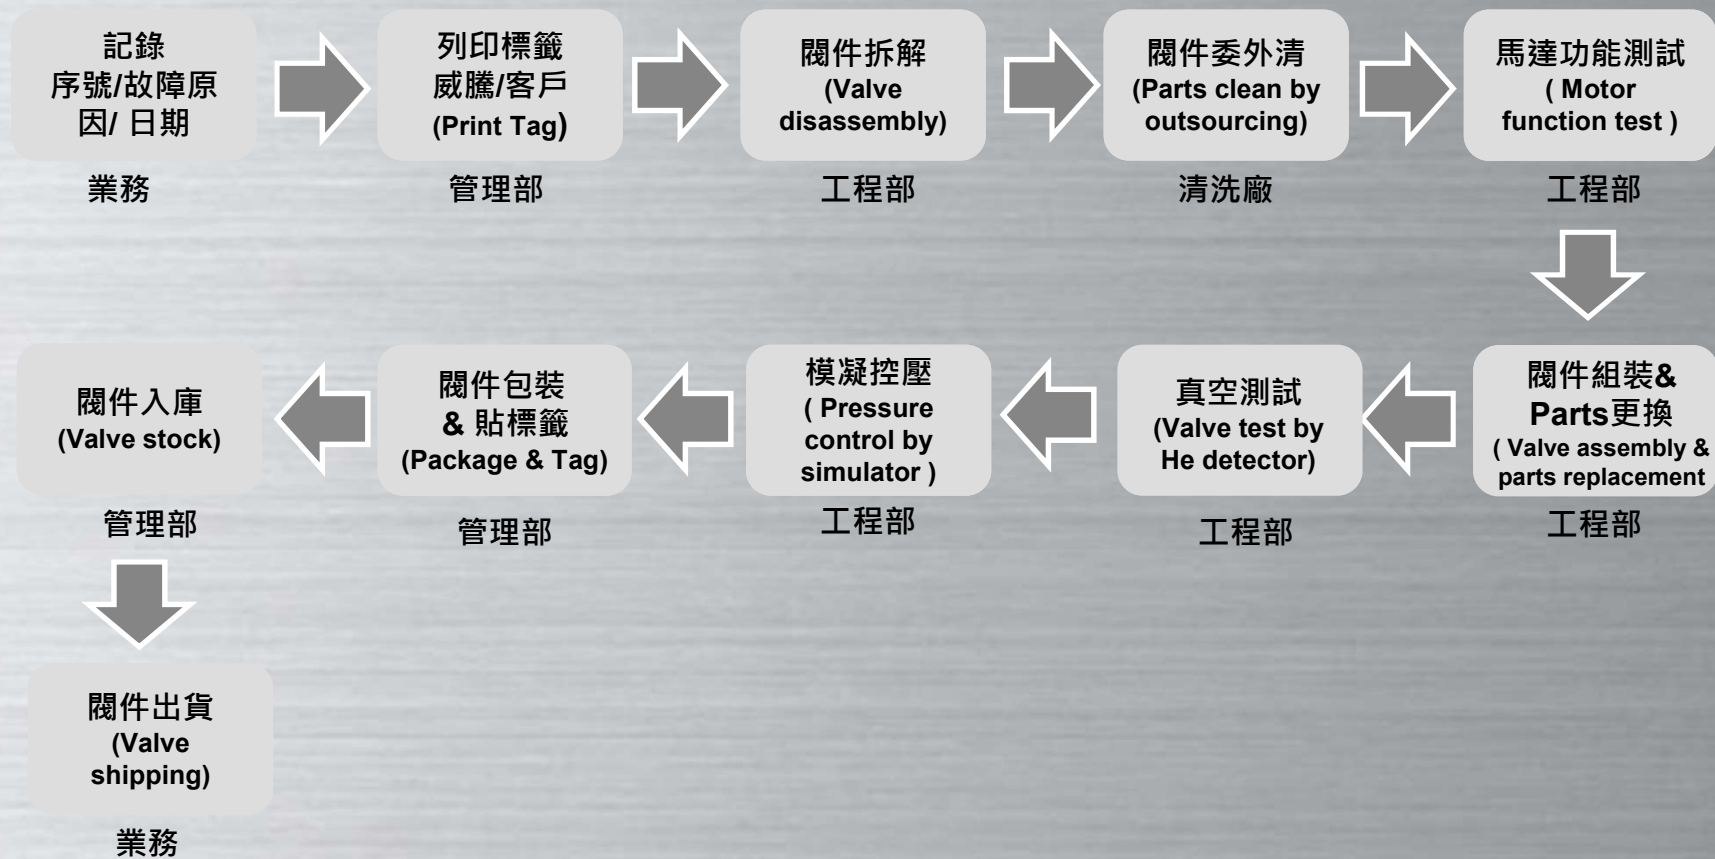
記錄
序號/故障原
因/ 日期

業務

列印標籤
威騰/客戶
(Print Tag)

管理部

閥件拆解
(Valve disassembly)

工程部

閥件委外清
(Parts clean by outsourcing)

清洗廠

馬達功能測試
( Motor function test )

工程部

閥件組裝&
Parts更換
( Valve assembly & parts replacement

工程部

真空測試
(Valve test by He detector)

工程部

模擬控壓
( Pressure control by simulator )

工程部

閥件包裝
& 貼標籤
(Package & Tag)

管理部

閥件入庫
(Valve stock)

管理部

閥件出貨
(Valve shipping)

業務